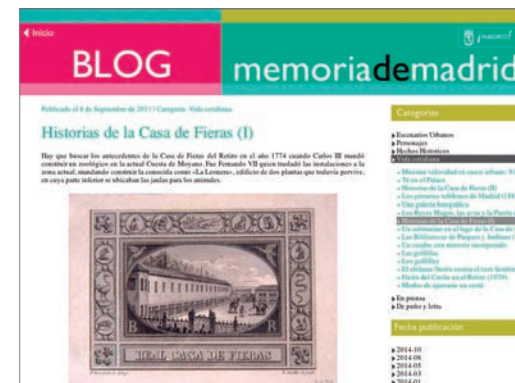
◀ Inicio

BLOG

memoriademadrid

Publicado el 4 de Septiembre de 2011 | Categoría: Vida cotidiana

Historias de la Casa de Fieras (I)

Hay que buscar los antecedentes de la Casa de Fieras del Retiro en el año 1774 cuando Carlos III mandó construir un zoológico en la actual Cuesta de Moyano. Fue Fernando VII quien trasladó las instalaciones a la zona actual, mandando construir la conocida como «La Leonera», edificio de dos plantas que todavía pervive, en cuya parte inferior se ubicaban las jaulas para los animales.

B R

REAL CASA DE FIERAS

Categorías

▸Escenarios Urbanos
▸Personajes
▸Hechos Históricos
▸Vida cotidiana

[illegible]
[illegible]
Historias de la Casa de Fieras (I)
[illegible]
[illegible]
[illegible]
Historias de la Casa de Fieras (I)
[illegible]
Las Bibliotecas de Parques y Jardines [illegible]
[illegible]
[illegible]
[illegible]
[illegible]
Fieras del Circo en el Retiro (1970)
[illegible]

▸En prensa
▸De puño y letra

Fecha publicación

▸2014-10
▸2014-06
▸2014-05
▸2014-03
▸2014-01